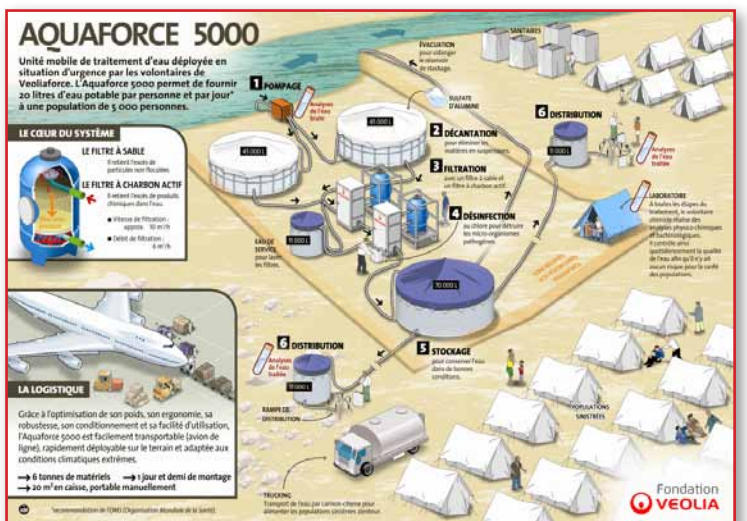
AQUAFORCE 5000

Unité mobile de traitement d'eau déployée en situation d'urgence par les volontaires de Veoliaforce. L'Aquaforce 5000 permet de fournir 20 litres d'eau potable par personne et par jour* à une population de 5 000 personnes.

LE CŒUR DU SYSTÈME

LE FILTRE À SABLE
Il retient l'excès de particules non floculées

LE FILTRE À CHARBON ACTIF
Il retient l'excès de produits chimiques dans l'eau.

• Vitesse de filtration : approx. 10 m³/h

• Débit de filtration : 6 m³/h

1 POMPAGE

Analyses de l'eau brute

45 000 L

45 000 L

SULFATE D'ALUMINE

ÉVACUATION pour vidanger le réservoir de stockage.

SANITAIRES

2 DÉCANTATION pour éliminer les matières en suspension.

3 FILTRATION avec un filtre à sable et un filtre à charbon actif.

4 DÉSINFECTION au chlore pour détruire les micro-organismes pathogènes.

6 DISTRIBUTION

11 000 L

Analyses de l'eau traitée

LABORATOIRE
À toutes les étapes du traitement, le volontaire chimiste réalise des analyses physico-chimiques et bactériologiques. Il contrôle ainsi quotidiennement la qualité de l'eau afin qu'il n'y ait aucun risque pour la santé des populations.

EAU DE SERVICE pour laver les filtres.

11 000 L

70 000 L

5 STOCKAGE pour conserver l'eau dans de bonnes conditions.

6 DISTRIBUTION

Analyses de l'eau traitée

11 000 L

RAMPE DE DISTRIBUTION

POPULATIONS SINISTRÉES

LA LOGISTIQUE

Grâce à l'optimisation de son poids, son ergonomie, sa robustesse, son conditionnement et sa facilité d'utilisation, l'Aquaforce 5000 est facilement transportable (avion de ligne), rapidement déployable sur le terrain et adaptée aux conditions climatiques extrêmes.

→ 6 tonnes de matériels → 1 jour et demi de montage
→ 20 m³ en caisse, portable manuellement

* recommandation de l'OMS (Organisation Mondiale de la Santé).

TRUCKING
Transport de l'eau par camion-citerne pour alimenter les populations sinistrées alentour.

Fondation VEOLIA